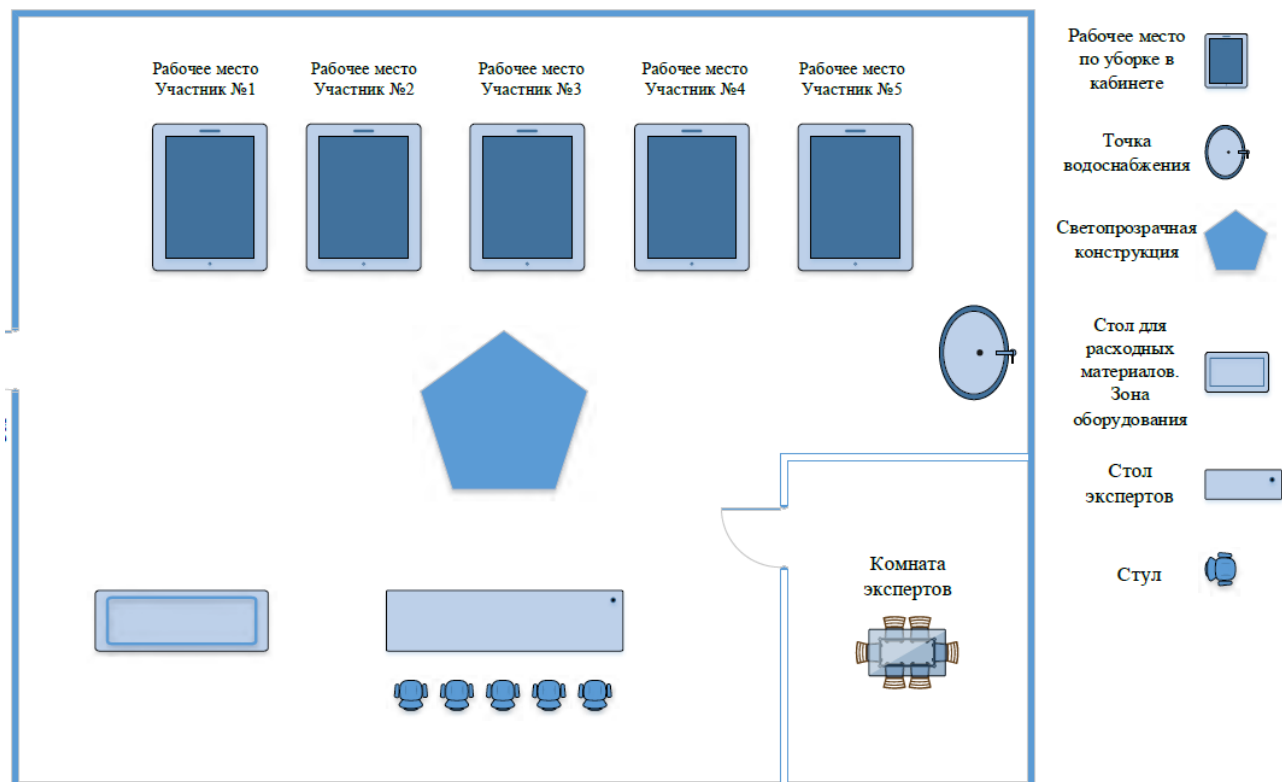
Рабочее место Участник №1

Рабочее место Участник №2

Рабочее место Участник №3

Рабочее место Участник №4

Рабочее место Участник №5

Комната экспертов

Рабочее место по уборке в кабинете

Точка водоснабжения

Светопрозрачная конструкция

Стол для расходных материалов. Зона оборудования

Стол экспертов

Стул